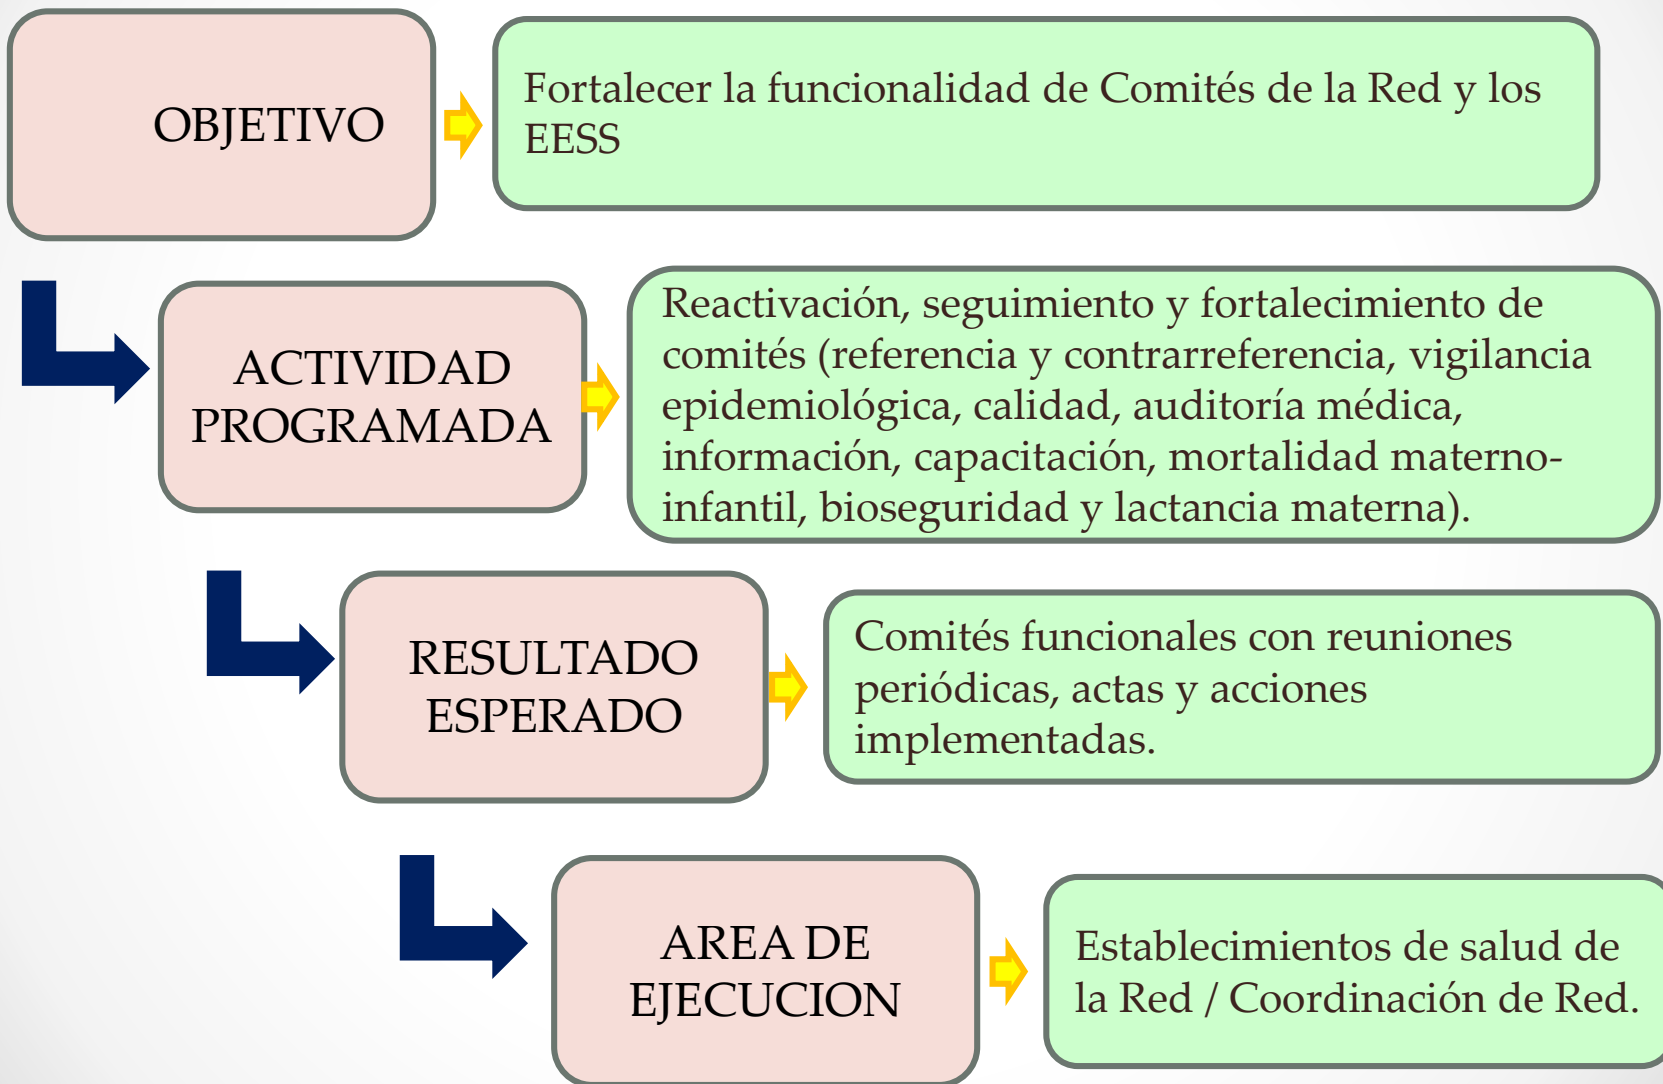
OBJETIVO

Fortalecer la funcionalidad de Comités de la Red y los EESS

ACTIVIDAD PROGRAMADA

Reactivación, seguimiento y fortalecimiento de comités (referencia y contrarreferencia, vigilancia epidemiológica, calidad, auditoría médica, información, capacitación, mortalidad materno-infantil, bioseguridad y lactancia materna).

RESULTADO ESPERADO

Comités funcionales con reuniones periódicas, actas y acciones implementadas.

AREA DE EJECUCION

Establecimientos de salud de la Red / Coordinación de Red.